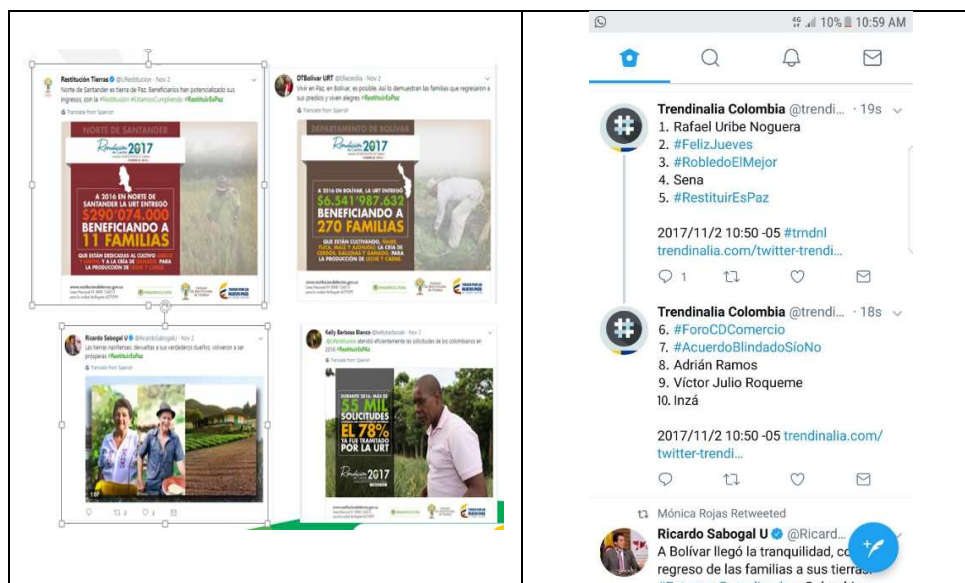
Restitución Tierras @URestitucion · Nov 2
Norte de Santander es tierra de Paz. Beneficiarios han potencializado sus ingresos, con la #Restitución #EstamosCumpliendo #RestituirEsPaz

NORTE DE SANTANDER
Rendición de Cuentas 2017
A 2016 EN NORTE DE SANTANDER LA URT ENTREGÓ $290'074.000 BENEFICIANDO A 11 FAMILIAS
QUE ESTÁN DEDICADAS AL CULTIVO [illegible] Y A LA CRÍA DE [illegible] PARA LA PRODUCCIÓN DE LECHE Y CARNE.

DTBolivar URT @Dbcecilia · Nov 2
Vivir en Paz, en Bolívar, es posible. Así lo demuestran las familias que regresaron a sus predios y viven alegres #RestituirEsPaz

DEPARTAMENTO DE BOLÍVAR
Rendición de Cuentas 2017
A 2016 EN BOLÍVAR, LA URT ENTREGÓ $6.541'987.632 BENEFICIANDO A 270 FAMILIAS
QUE ESTÁN CULTIVANDO, ÑAME, YUCA, MAÍZ Y AJONJOLÍ; LA CRÍA DE CERDOS, GALLINAS Y GANADO, PARA LA PRODUCCIÓN DE LECHE Y CARNE.

Ricardo Sabogal U @RicardoSabogalU · Nov 2
Las tierras nariñenses, devueltas a sus verdaderos dueños, volvieron a ser prósperas #RestituirEsPaz

Kelly Barbosa Blanco @kellybarbosab · Nov 2
@URestitucion atendió eficientemente las solicitudes de los colombianos en 2016 #RestituirEsPaz

DURANTE 2016, MÁS DE 55 MIL SOLICITUDES EL 78% YA FUE TRAMITADO POR LA URT
Rendición de Cuentas 2017

10% 10:59 AM

Trendinalia Colombia @trendi... · 19s
1. Rafael Uribe Noguera
2. #FelizJueves
3. #RobledoElMejor
4. Sena
5. #RestituirEsPaz

2017/11/2 10:50 -05 #trndnl trendinalia.com/twitter-trendi...

1

Trendinalia Colombia @trendi... · 18s
6. #ForoCDComercio
7. #AcuerdoBlindadoSíoNo
8. Adrián Ramos
9. Víctor Julio Roqueme
10. Inzá

2017/11/2 10:50 -05 trendinalia.com/twitter-trendi...

Mónica Rojas Retweeted
Ricardo Sabogal U @Ricard...
A Bolívar llegó la tranquilidad, co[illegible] regreso de las familias a sus tierras.